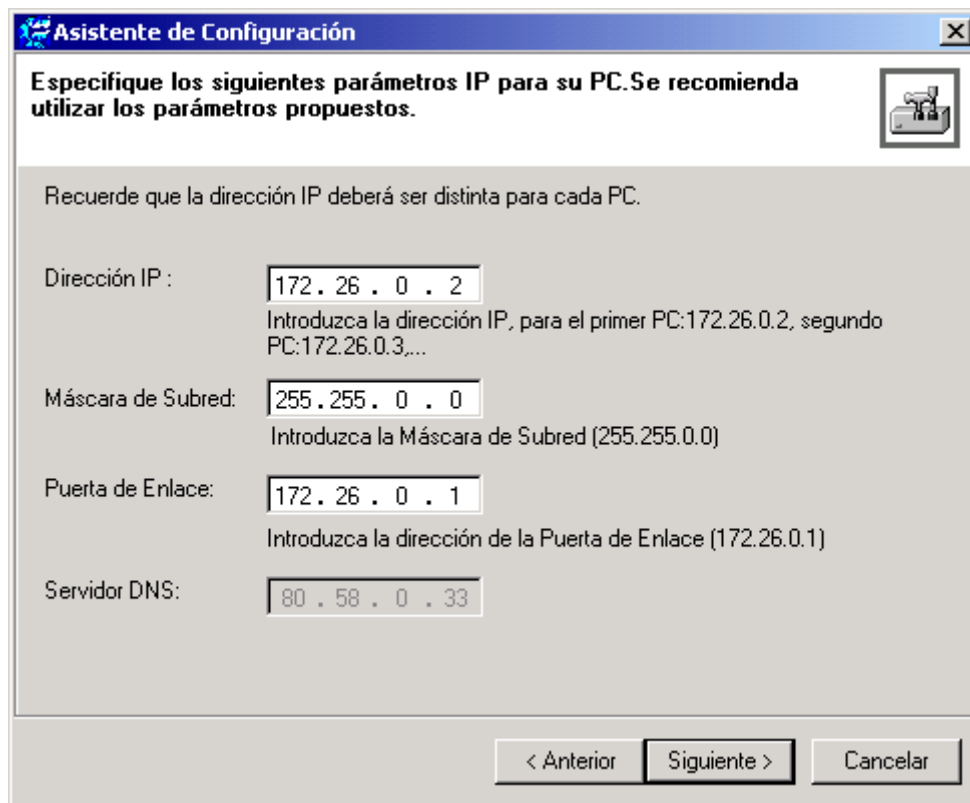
Asistente de Configuración

Especifique los siguientes parámetros IP para su PC.Se recomienda utilizar los parámetros propuestos.

Recuerde que la dirección IP deberá ser distinta para cada PC.

Dirección IP : 172 . 26 . 0 . 2

Introduzca la dirección IP, para el primer PC:172.26.0.2, segundo PC:172.26.0.3,...

Máscara de Subred: 255 . 255 . 0 . 0

Introduzca la Máscara de Subred (255.255.0.0)

Puerta de Enlace: 172 . 26 . 0 . 1

Introduzca la dirección de la Puerta de Enlace (172.26.0.1)

Servidor DNS: 80 . 58 . 0 . 33

< Anterior | Siguiente > | Cancelar